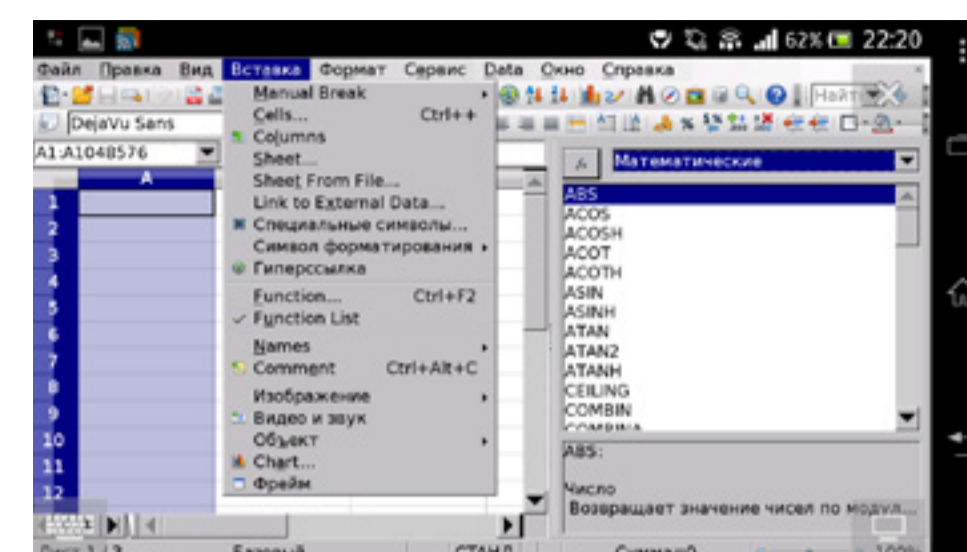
62% 22:20

Файл Правка Вид Вставка Формат Сервис Data Окно Справка

DejaVu Sans

A1:A1048576

A

Manual Break
Cells... Ctrl++
Columns
Sheet...
Sheet From File...
Link to External Data...
Специальные символы...
Символ форматирования
Гиперссылка
Function... Ctrl+F2
Function List
Names
Comment Ctrl+Alt+C
Изображение
Видео и звук
Объект
Chart...
Фрейм

1
2
3
4
5
6
7
8
9
10
11
12

Математические

ABS
ACOS
ACOSH
ACOT
ACOTH
ASIN
ASINH
ATAN
ATAN2
ATANH
CEILING
COMBIN

ABS:

Число
Возвращает значение чисел по модул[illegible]

Лист 1 / 3 Базовый СТАНД Сумма=0 100%